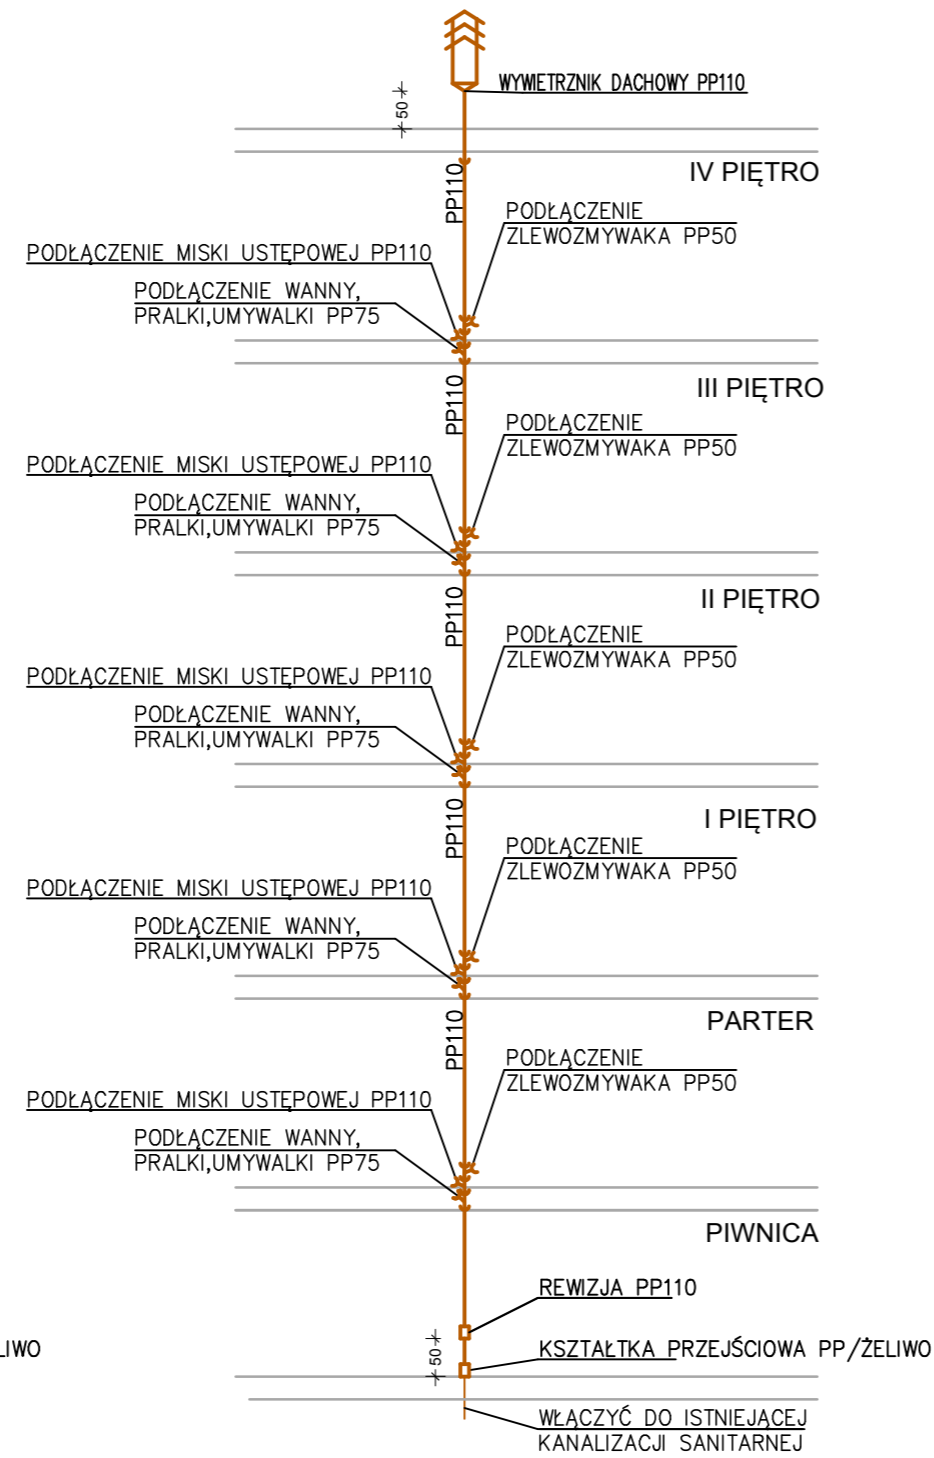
WYWIETRZNIK DACHOWY PP110

50

IV PIĘTRO

PP110

PODŁĄCZENIE ZLEWOZMYWAKA PP50

PODŁĄCZENIE MISKI USTĘPOWEJ PP110

PODŁĄCZENIE WANNY, PRALKI,UMYWALKI PP75

III PIĘTRO

PP110

PODŁĄCZENIE ZLEWOZMYWAKA PP50

PODŁĄCZENIE MISKI USTĘPOWEJ PP110

PODŁĄCZENIE WANNY, PRALKI,UMYWALKI PP75

II PIĘTRO

PP110

PODŁĄCZENIE ZLEWOZMYWAKA PP50

PODŁĄCZENIE MISKI USTĘPOWEJ PP110

PODŁĄCZENIE WANNY, PRALKI,UMYWALKI PP75

I PIĘTRO

PP110

PODŁĄCZENIE ZLEWOZMYWAKA PP50

PODŁĄCZENIE MISKI USTĘPOWEJ PP110

PODŁĄCZENIE WANNY, PRALKI,UMYWALKI PP75

PARTER

PP110

PODŁĄCZENIE ZLEWOZMYWAKA PP50

PODŁĄCZENIE MISKI USTĘPOWEJ PP110

PODŁĄCZENIE WANNY, PRALKI,UMYWALKI PP75

PIWNICA

REWIZJA PP110

LIWO

50

KSZTAŁTKA PRZEJŚCIOWA PP/ŻELIWO

WŁĄCZYĆ DO ISTNIEJĄCEJ KANALIZACJI SANITARNEJ